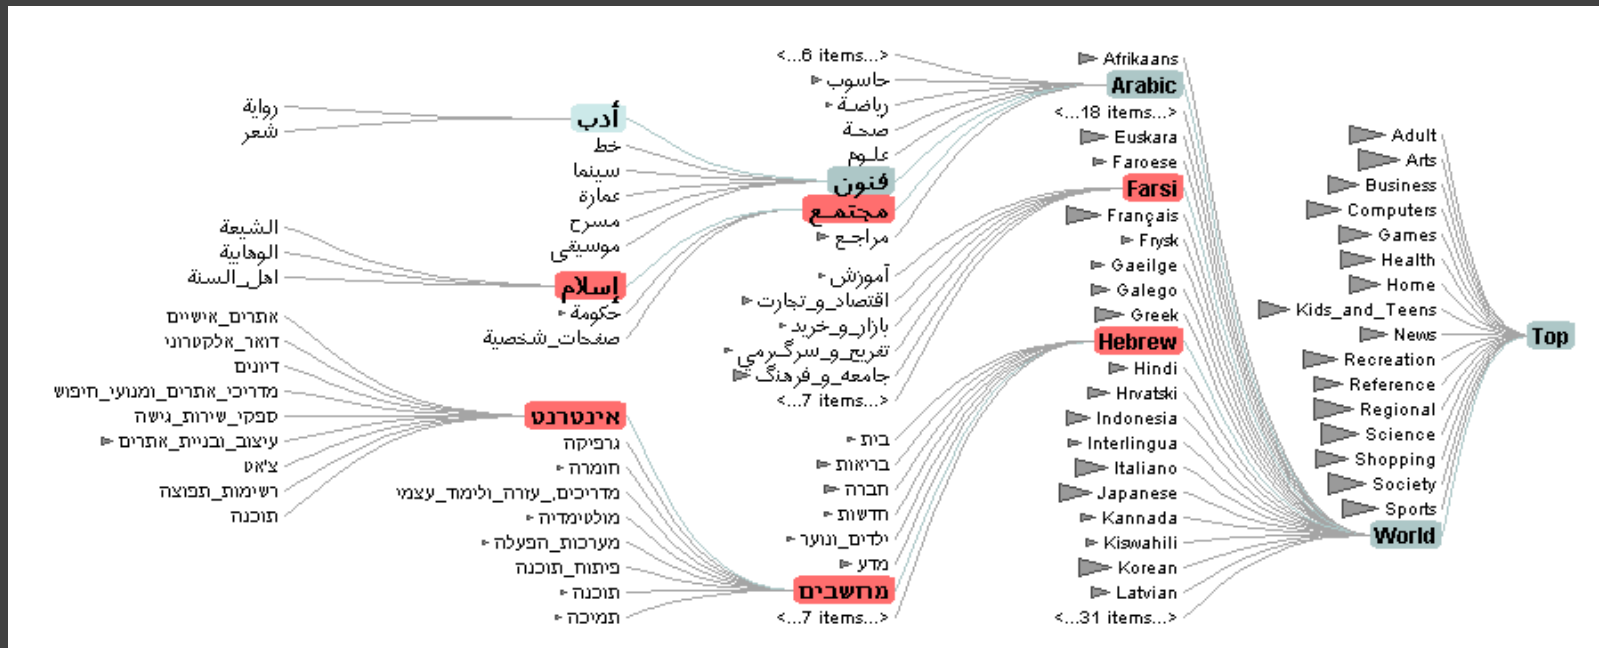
Top

Adult
Arts
Business
Computers
Games
Health
Home
Kids_and_Teens
News
Recreation
Reference
Regional
Science
Shopping
Society
Sports
World

Afrikaans
Arabic
<...18 items...>
Euskara
Faroese
Farsi
Français
Frysk
Gaeilge
Galego
Greek
Hebrew
Hindi
Hrvatski
Indonesia
Interlingua
Italiano
Japanese
Kannada
Kiswahili
Korean
Latvian
<...31 items...>

<...6 items...>
جاسوب
رياضة
صحة
علوم
فنون
مجتمع
مراجع
آموزش
اقتصاد_و_تجارت
بازار_و_خريد
تفريح_و_سرگرمي
جامعه_و_فرهنگ
<...7 items...>
בית
בריאות
חברה
חדשות
ילדים_ונוער
מדע
מחשבים
<...7 items...>

أدب
خط
سينما
عمارة
مسرح
موسيقى
إسلام
حكومة
صفحات_شخصية
אינטרנט
גרפיקה
חומרה
מדריכים_עזרה_ולימוד_עצמי
מולטימדיה
מערכות_הפעלה
פיתוח_תוכנה
תוכנה
תמיכה

رواية
شعر
الشيعة
الوهابية
اهل_السنة
אתרים_אישיים
דואר_אלקטרוני
דיונים
מדריכי_אתרים_ומנועי_חיפוש
ספקי_שירות_גישה
עיצוב_ובניית_אתרים
צ'אט
רשימות_תפוצה
תוכנה